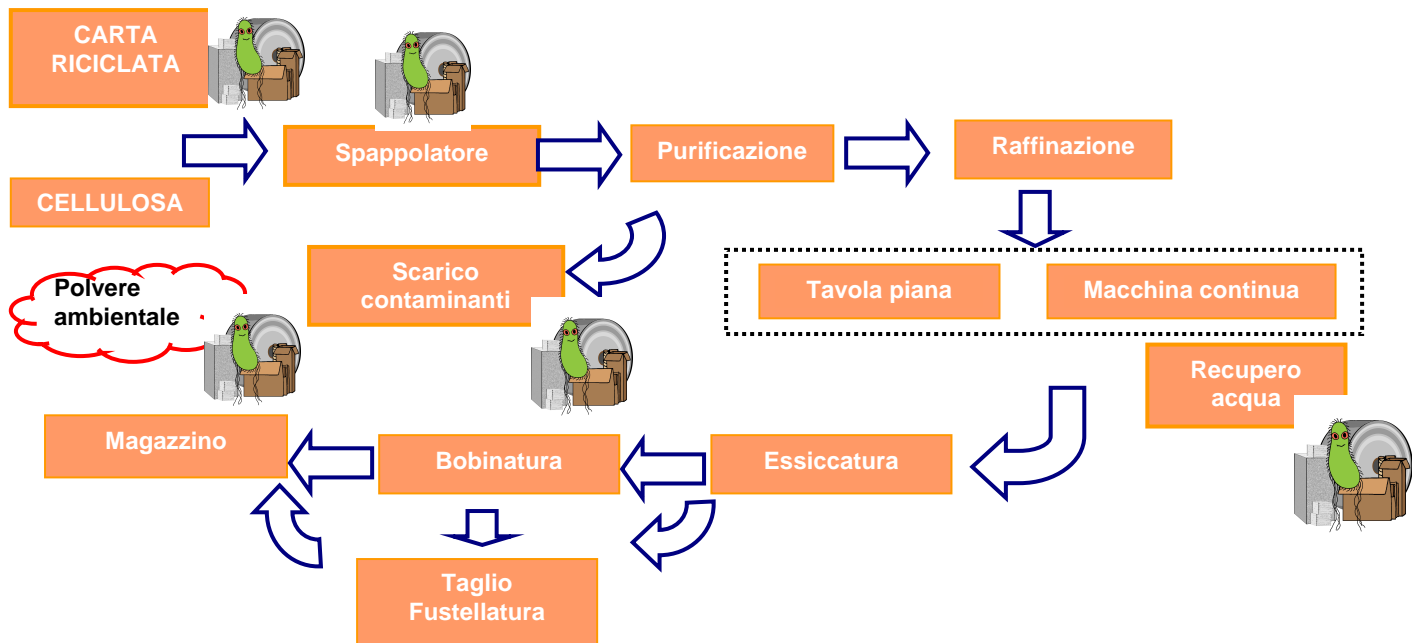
CARTA RICICLATA

CELLULOSA

Spappolatore

Purificazione

Raffinazione

Scarico contaminanti

Tavola piana

Macchina continua

Polvere ambientale

Recupero acqua

Magazzino

Bobinatura

Essiccatura

Taglio Fustellatura